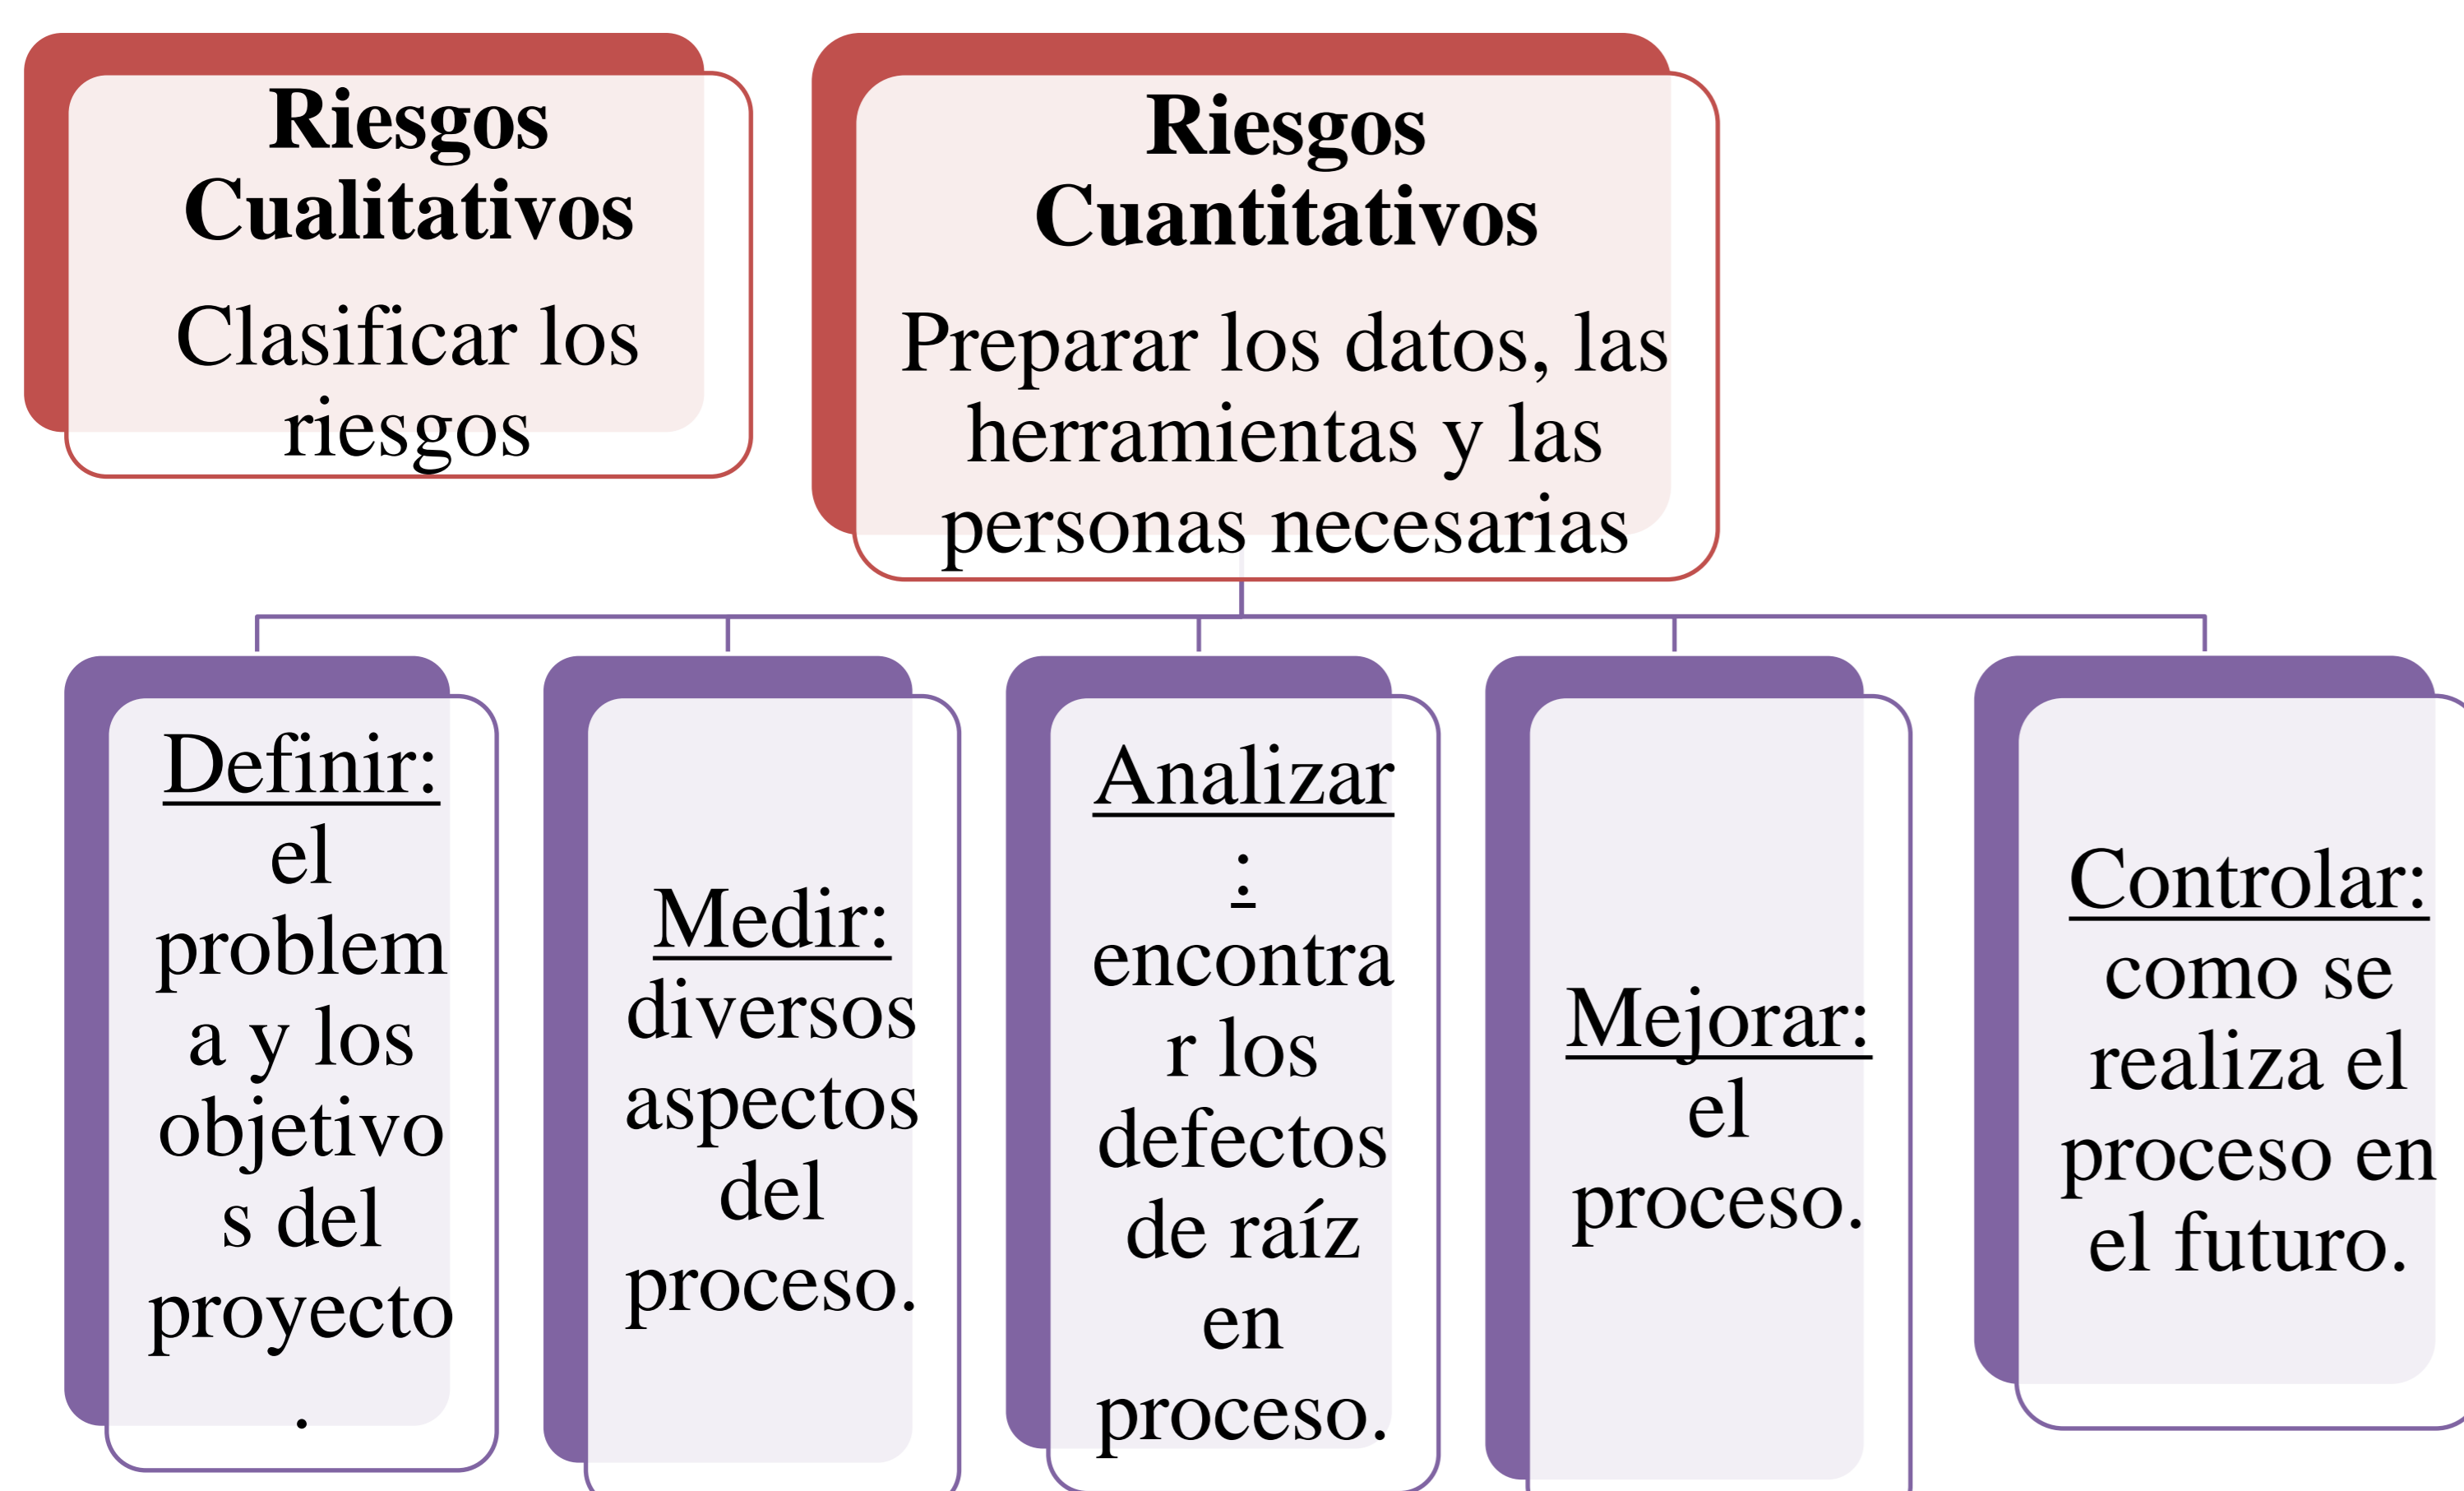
**Riesgos Cualitativos**

Clasificar los riesgos

**Riesgos Cuantitativos**

Preparar los datos, las herramientas y las personas necesarias

Definir: el problema y los objetivos del proyecto.

Medir: diversos aspectos del proceso.

Analizar: encontrar los defectos de raíz en proceso.

Mejorar: el proceso.

Controlar: como se realiza el proceso en el futuro.